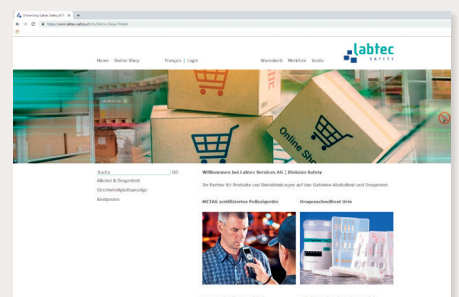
Online-Shop Labtec Safety AG

https://www.labtec-safety.ch/Online-Shop/Onlineshop

Home Online-Shop Français | Login Warenkorb Merkliste Kasse

labtec SAFETY

Online Shop

Suche GO

Alkohol & Drogentest

Geschwindigkeitsanzeige

Kostproben

Willkommen bei Labtec Services AG | Division Safety

Ihr Partner für Produkte und Dienstleistungen auf den Gebieten Alkoholtest und Drogentest.

METAS zertifizierter Polizeigeräte

Drogenschnelltest Urin